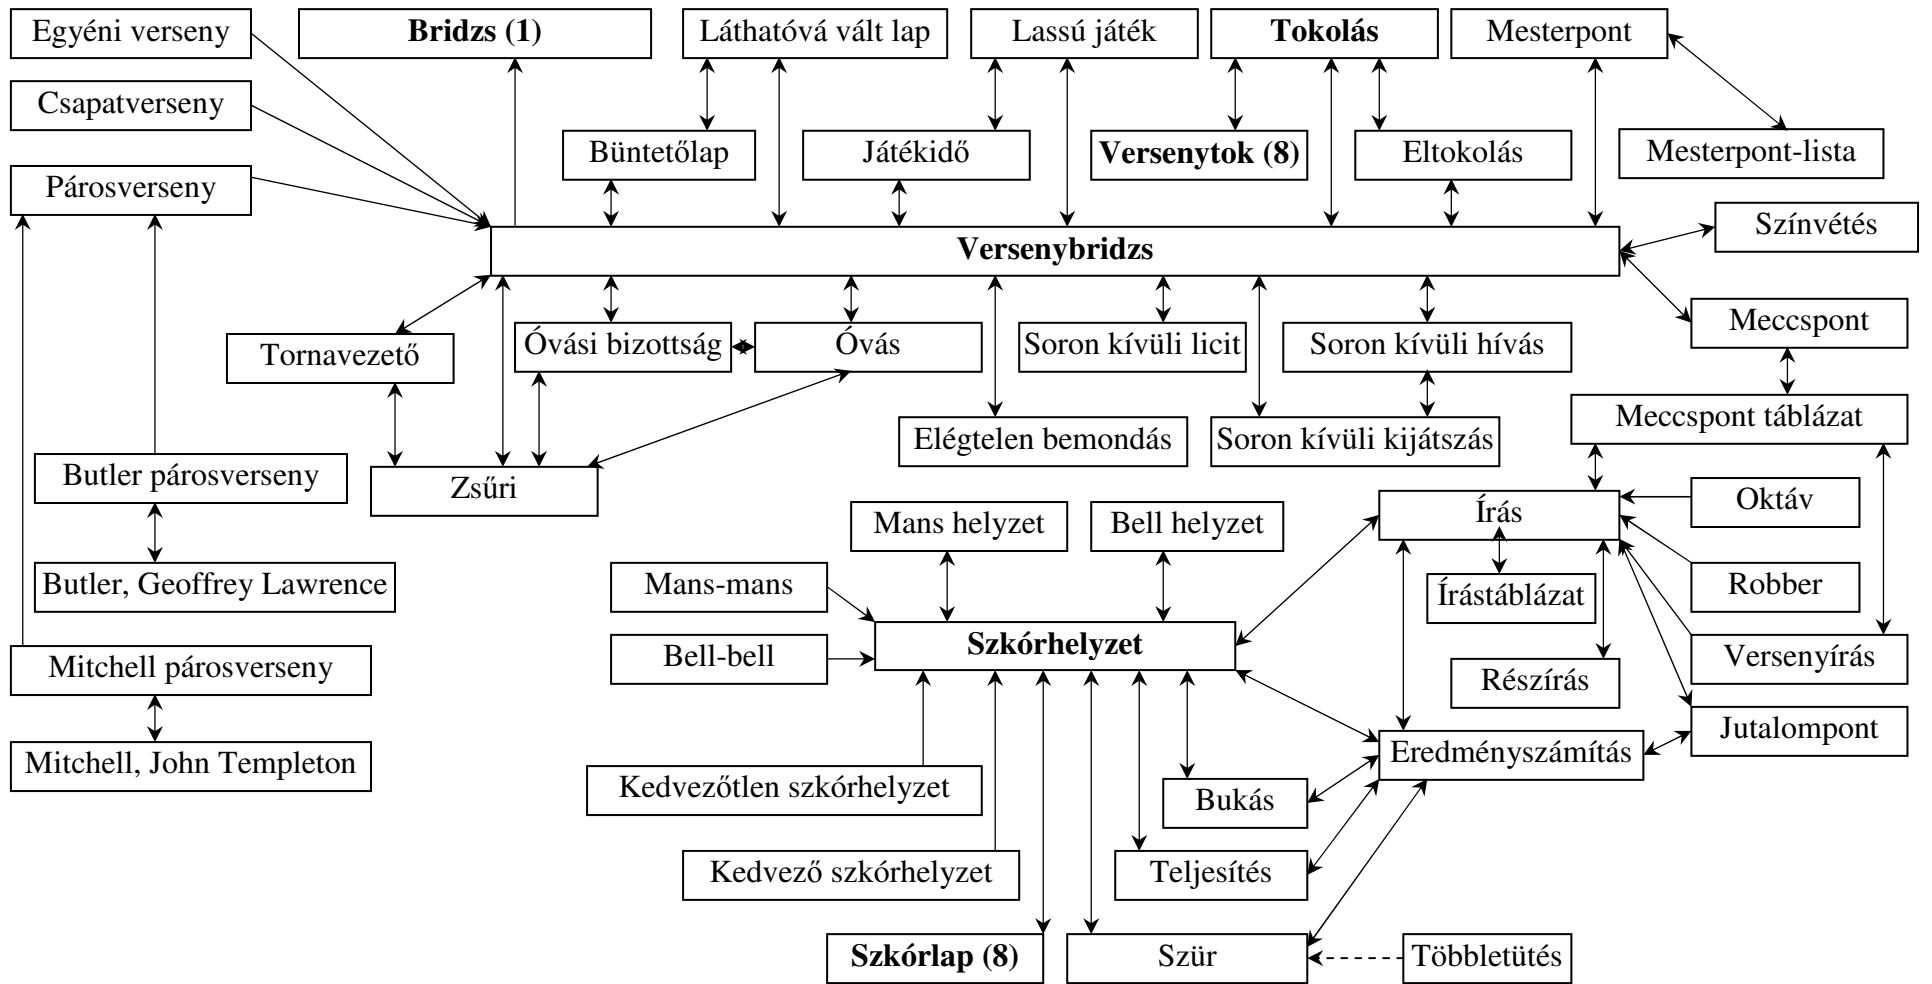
Egyéni verseny
Bridzs (1)
Láthatóvá vált lap
Lassú játék
Tokolás
Mesterpont
Csapatverseny
Büntetőlap
Játékidő
Versenytok (8)
Eltokolás
Mesterpont-lista
Párosverseny
Színvétés
Versenybridzs
Meccspont
Tornavezető
Óvási bizottság
Óvás
Soron kívüli licit
Soron kívüli hívás
Elégtelen bemondás
Soron kívüli kijátszás
Meccspont táblázat
Butler párosverseny
Zsűri
Írás
Oktáv
Mans helyzet
Bell helyzet
Butler, Geoffrey Lawrence
Mans-mans
Írástáblázat
Robber
Szkórhelyzet
Bell-bell
Versenyírás
Mitchell párosverseny
Részírás
Jutalompont
Mitchell, John Templeton
Eredményszámítás
Kedvezőtlen szkórhelyzet
Bukás
Kedvező szkórhelyzet
Teljesítés
Szkórlap (8)
Szür
Többletütés